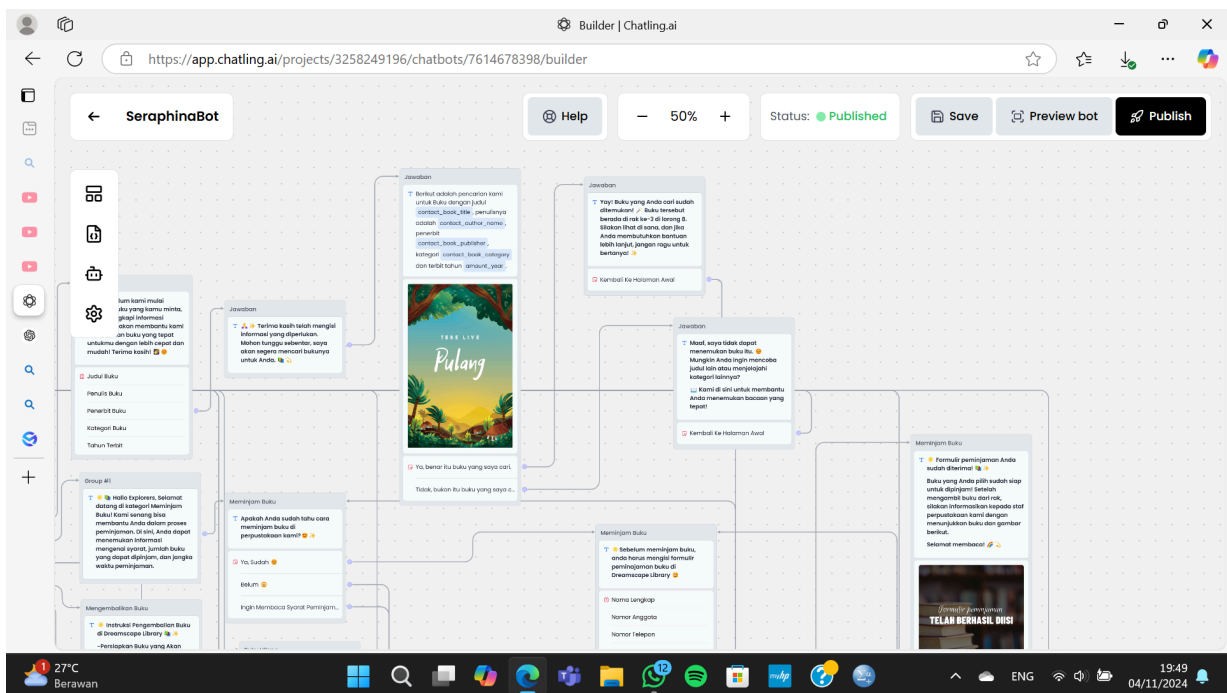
Builder | Chatling.ai

https://app.chatling.ai/projects/3258249196/chatbots/7614678398/builder

SeraphinaBot

Help

50%

Status: Published

Save

Preview bot

Publish

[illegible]lum kami mulai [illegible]ku yang kamu minta, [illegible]gkapi informasi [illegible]kan membantu kami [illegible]an buku yang tepat untukmu dengan lebih cepat dan mudah! Terima kasih! 😊

Judul Buku

Penulis Buku

Penerbit Buku

Kategori Buku

Tahun Terbit

Jawaban

🙏 Terima kasih telah mengisi informasi yang diperlukan. Mohon tunggu sebentar, saya akan segera mencari bukunya untuk Anda.

Jawaban

Berikut adalah pencarian kami untuk Buku dengan judul contact_book_title , penulisnya adalah contact_author_name , penerbit contact_book_publisher , kategori contact_book_category dan terbit tahun amount_year .

TERE LIYE

Pulang

Ya, benar itu buku yang saya cari.

Tidak, bukan itu buku yang saya c...

Jawaban

Yay! Buku yang Anda cari sudah ditemukan! Buku tersebut berada di rak ke-3 di lorong 8. Silakan lihat di sana, dan jika Anda membutuhkan bantuan lebih lanjut, jangan ragu untuk bertanya!

Kembali Ke Halaman Awal

Jawaban

Maaf, saya tidak dapat menemukan buku itu. Mungkin Anda ingin mencoba judul lain atau menjelajahi kategori lainnya?

Kami di sini untuk membantu Anda menemukan bacaan yang tepat!

Kembali Ke Halaman Awal

Group #1

Hallo Explorers, Selamat datang di kategori Meminjam Buku! Kami senang bisa membantu Anda dalam proses peminjaman. Di sini, Anda dapat menemukan informasi mengenai syarat, jumlah buku yang dapat dipinjam, dan jangka waktu peminjaman.

Meminjam Buku

Apakah Anda sudah tahu cara meminjam buku di perpustakaan kami?

Ya, Sudah

Belum

Ingin Membaca Syarat Peminjam...

Mengembalikan Buku

Instruksi Pengembalian Buku di Dreamscape Library

-Persiapkan Buku yang Akan

Meminjam Buku

Sebelum meminjam buku, anda harus mengisi formulir peminajaman buku di Dreamscape Library

Nama Lengkap

Nomor Anggota

Nomor Telepon

Meminjam Buku

Formulir peminjaman Anda sudah diterima!

Buku yang Anda pilih sudah siap untuk dipinjam! Setelah mengambil buku dari rak, silakan informasikan kepada staf perpustakaan kami dengan menunjukkan buku dan gambar berikut.

Selamat membaca!

Formulir peminjaman
TELAH BERHASIL DIISI

27°C
Berawan

ENG

19:49
04/11/2024